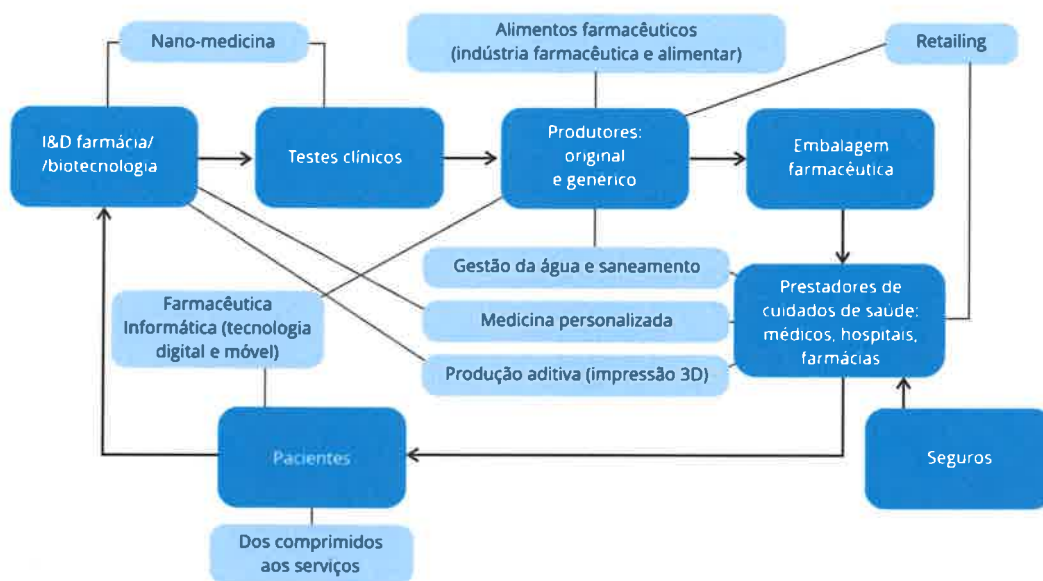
Nano-medicina

Alimentos farmacêuticos (indústria farmacêutica e alimentar)

Retailing

I&D farmácia/ /biotecnologia

Testes clínicos

Produtores: original e genérico

Embalagem farmacêutica

Gestão da água e saneamento

Prestadores de cuidados de saúde: médicos, hospitais, farmácias

Farmacêutica Informática (tecnologia digital e móvel)

Medicina personalizada

Produção aditiva (impressão 3D)

Pacientes

Seguros

Dos comprimidos aos serviços